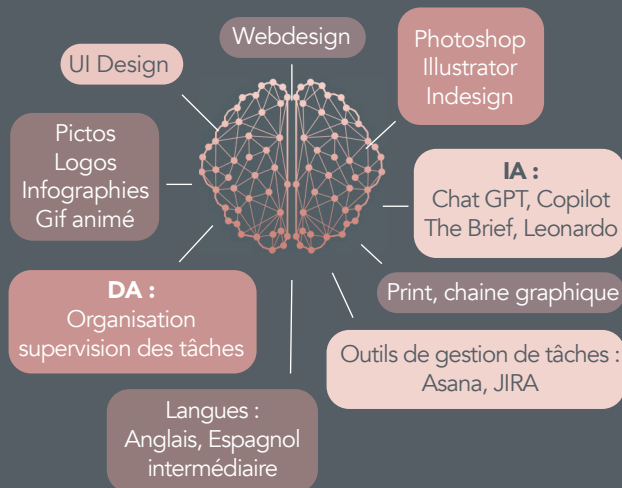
Webdesign

UI Design

Photoshop
Illustrator
Indesign

Pictos
Logos
Infographies
Gif animé

**IA :**
Chat GPT, Copilot
The Brief, Leonardo

**DA :**
Organisation
supervision des tâches

Print, chaine graphique

Outils de gestion de tâches :
Asana, JIRA

Langues :
Anglais, Espagnol
intermédiaire